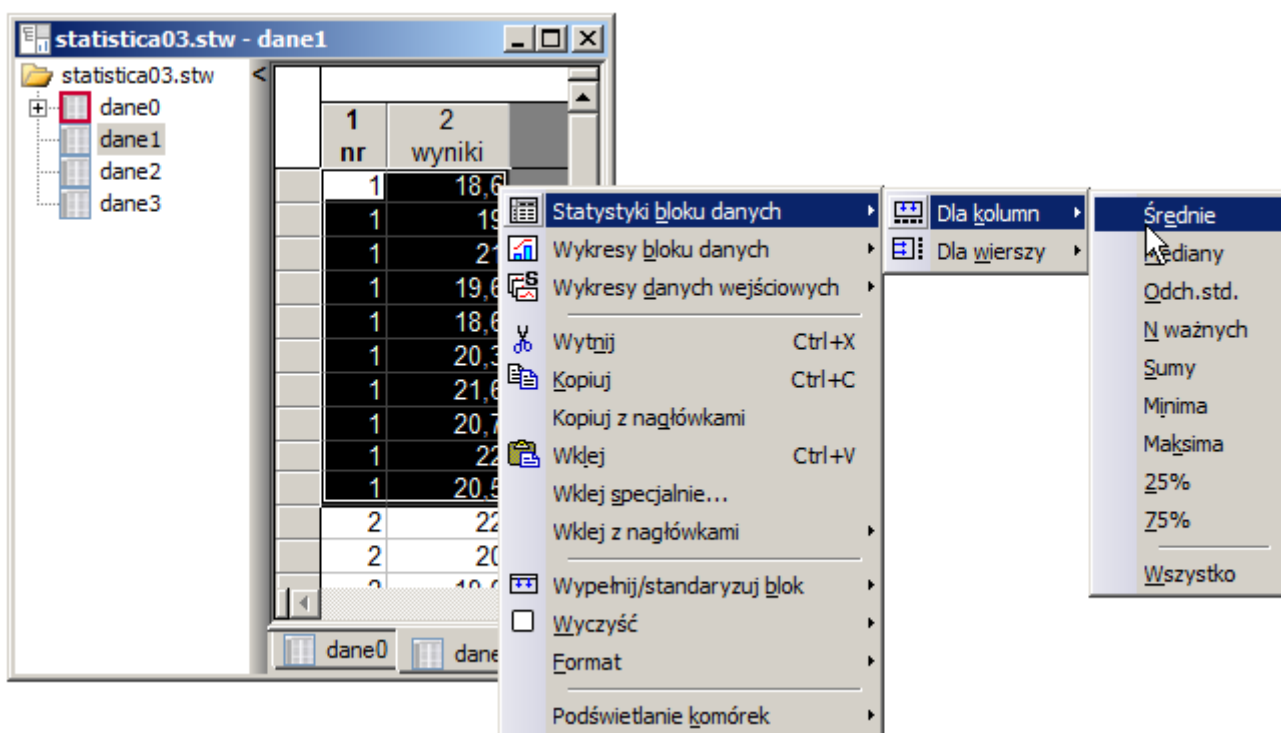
statistica03.stw - dane1

statistica03.stw
dane0
dane1
dane2
dane3

| 1 nr | 2 wyniki |
|---|---|
| 1 | 18,6 |
| 1 | 19 |
| 1 | 21 |
| 1 | 19,6 |
| 1 | 18,6 |
| 1 | 20,3 |
| 1 | 21,6 |
| 1 | 20,7 |
| 1 | 22 |
| 1 | 20,5 |
| 2 | 22 |
| 2 | 20 |

dane0
dane

Statystyki bloku danych
Wykresy bloku danych
Wykresy danych wejściowych
Wytnij Ctrl+X
Kopiuj Ctrl+C
Kopiuj z nagłówkami
Wklej Ctrl+V
Wklej specjalnie...
Wklej z nagłówkami
Wypełnij/standaryzuj blok
Wyczyść
Format
Podświetlanie komórek

Dla kolumn
Dla wierszy

Średnie
Mediany
Odch.std.
N ważnych
Sumy
Minima
Maksima
25%
75%
Wszystko